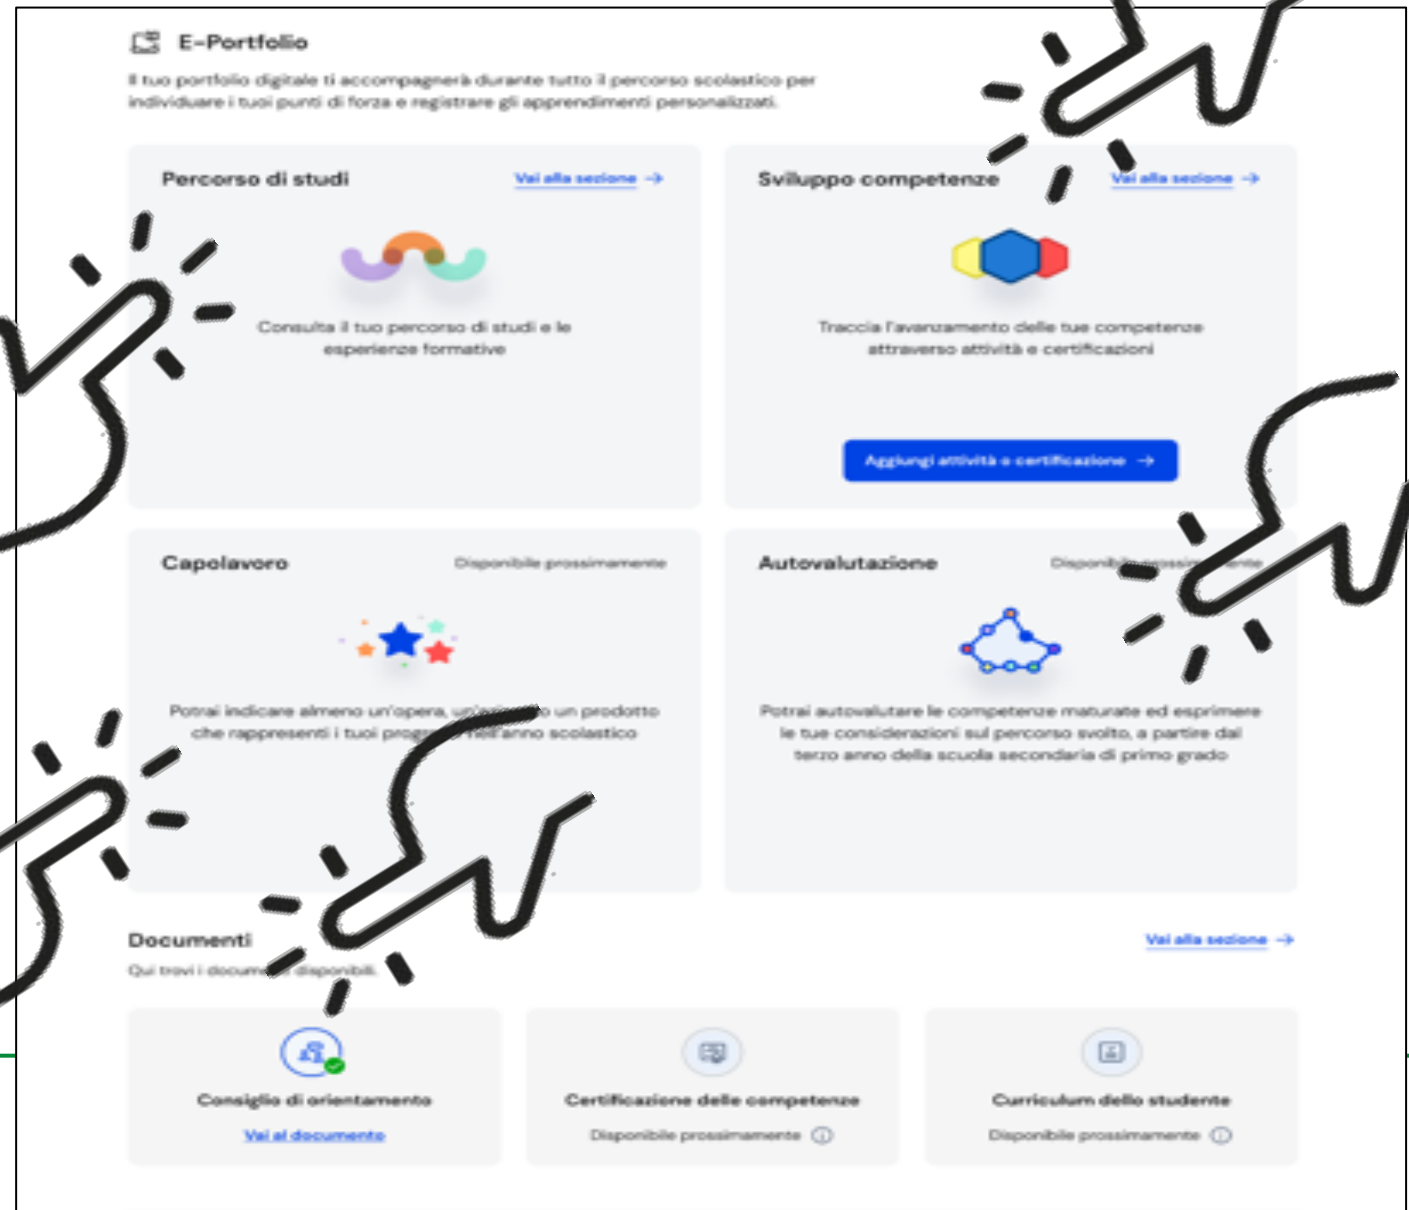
E-Portfolio

Il tuo portfolio digitale ti accompagnerà durante tutto il percorso scolastico per individuare i tuoi punti di forza e registrare gli apprendimenti personalizzati.

Percorso di studi

Vai alla sezione →

Consulta il tuo percorso di studi e le esperienze formative

Sviluppo competenze

Vai alla sezione →

Traccia l'avanzamento delle tue competenze attraverso attività e certificazioni

Aggiungi attività o certificazione →

Capolavoro

Disponibile prossimamente

Potrai indicare almeno un'opera, un'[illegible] o un prodotto che rappresenti i tuoi prog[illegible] nell'anno scolastico

Autovalutazione

Disponib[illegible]ente

Potrai autovalutare le competenze maturate ed esprimere le tue considerazioni sul percorso svolto, a partire dal terzo anno della scuola secondaria di primo grado

Documenti

Vai alla sezione →

Qui trovi i docume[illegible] disponibili.

Consiglio di orientamento

Vai al documento

Certificazione delle competenze

Disponibile prossimamente ⓘ

Curriculum dello studente

Disponibile prossimamente ⓘ